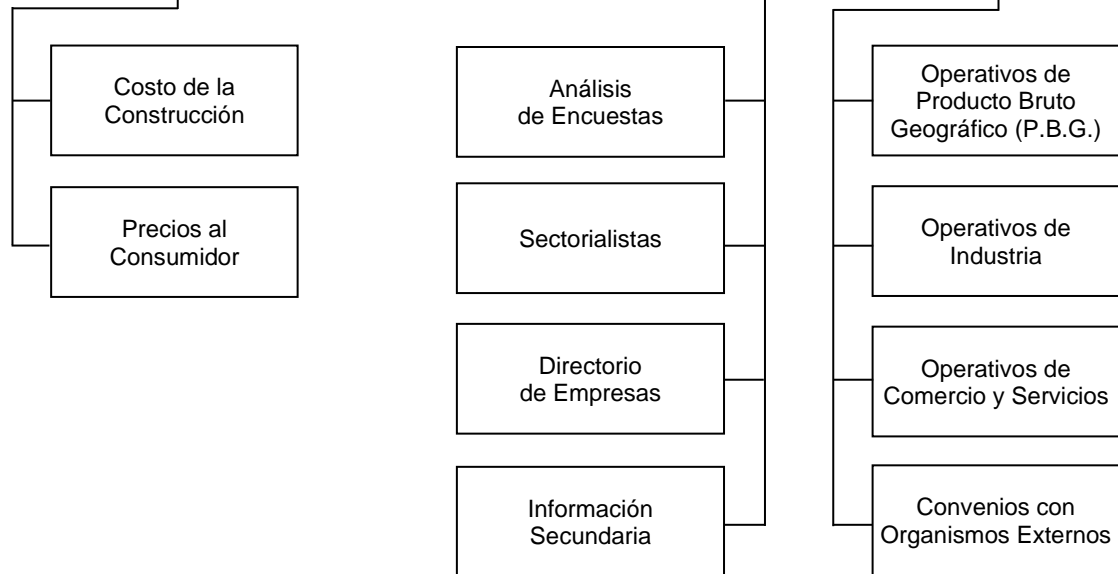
Costo de la Construcción

Precios al Consumidor

Análisis de Encuestas

Sectorialistas

Directorio de Empresas

Información Secundaria

Operativos de Producto Bruto Geográfico (P.B.G.)

Operativos de Industria

Operativos de Comercio y Servicios

Convenios con Organismos Externos